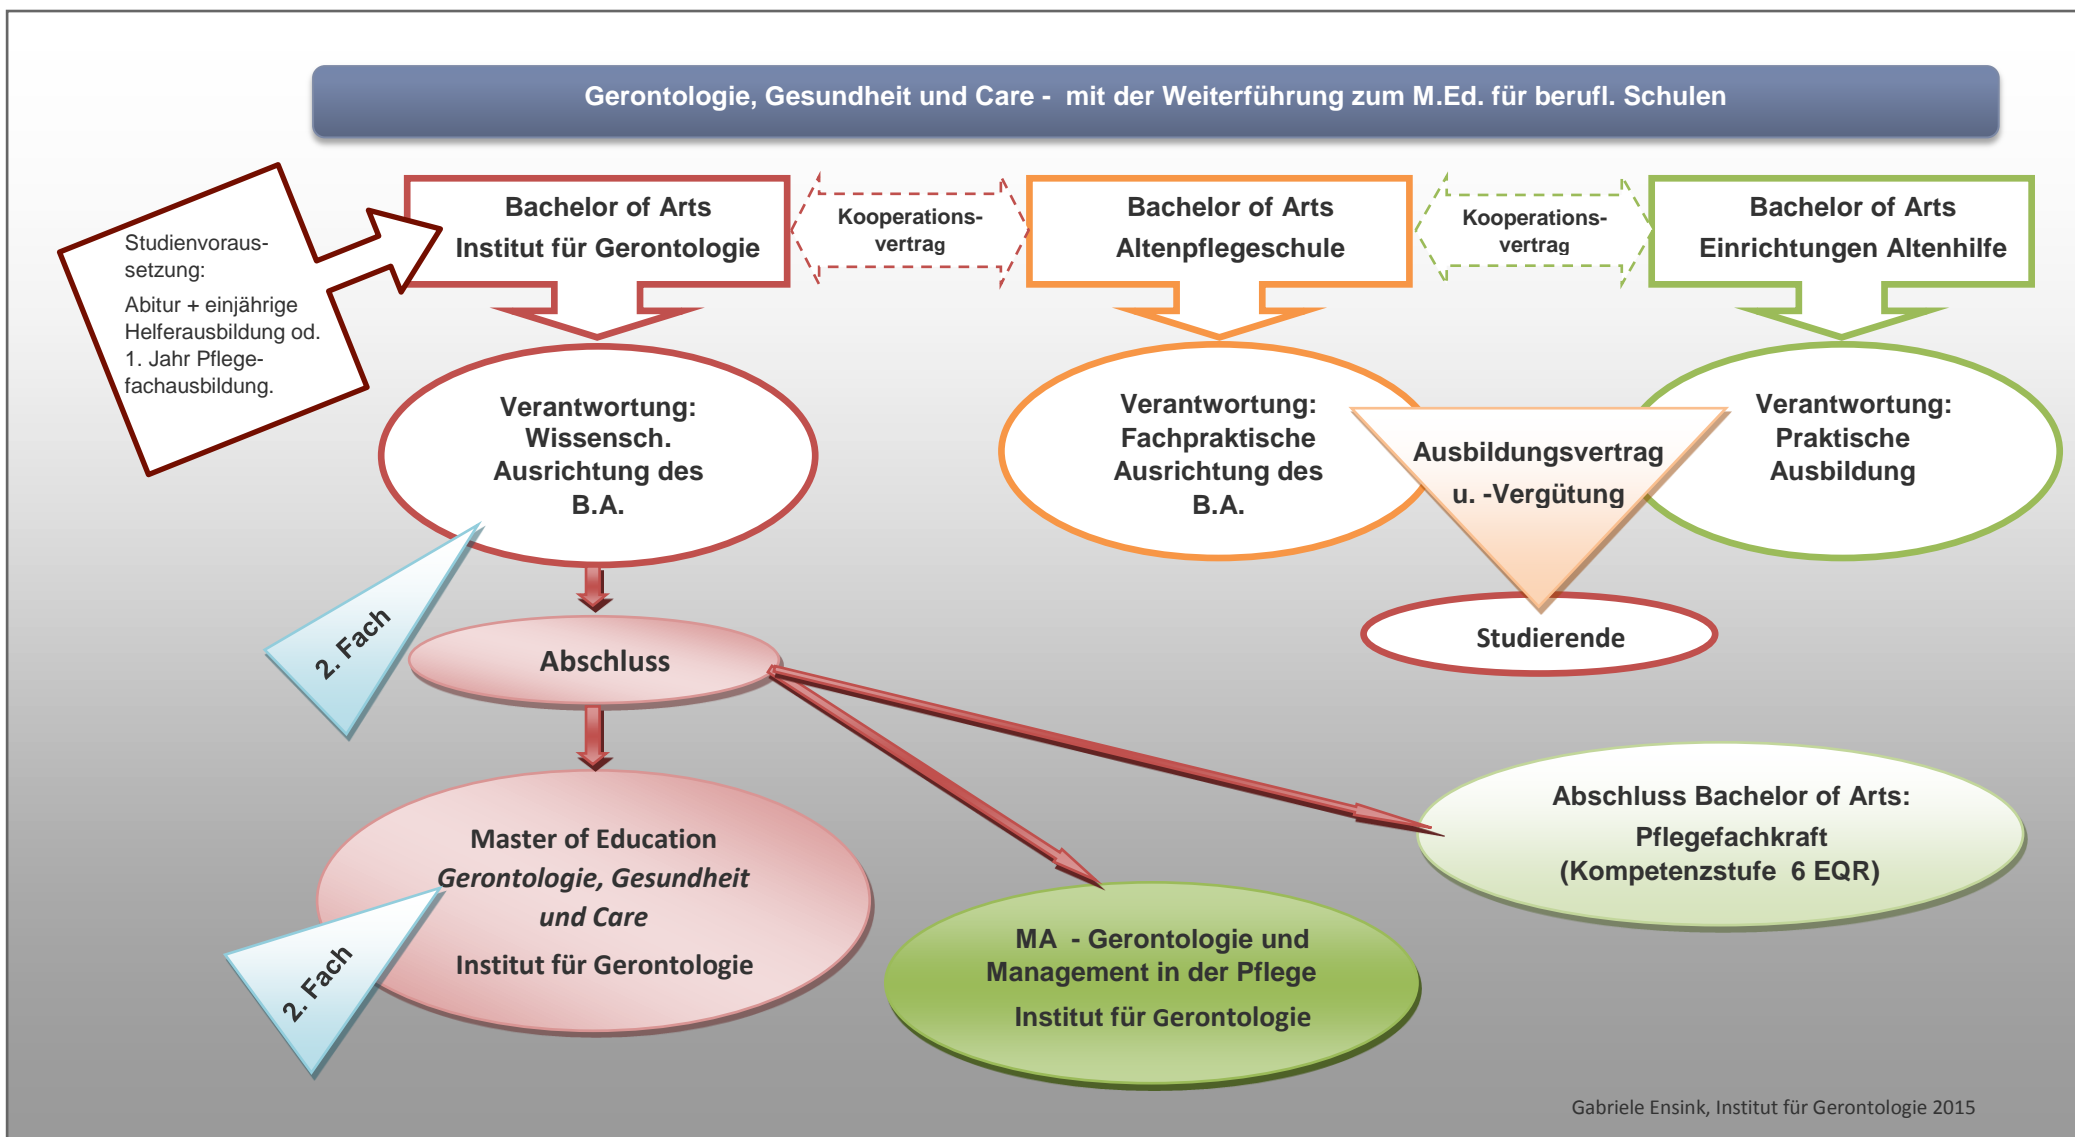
Gerontologie, Gesundheit und Care - mit der Weiterführung zum M.Ed. für berufl. Schulen

Studienvoraussetzung:

Abitur + einjährige Helferausbildung od. 1. Jahr Pflegefachausbildung.

Bachelor of Arts
Institut für Gerontologie

Kooperationsvertrag

Bachelor of Arts
Altenpflegeschule

Kooperationsvertrag

Bachelor of Arts
Einrichtungen Altenhilfe

Verantwortung: Wissensch. Ausrichtung des B.A.

Verantwortung: Fachpraktische Ausrichtung des B.A.

Ausbildungsvertrag u. -Vergütung

Verantwortung: Praktische Ausbildung

Studierende

2. Fach

Abschluss

Master of Education
*Gerontologie, Gesundheit und Care*
Institut für Gerontologie

2. Fach

MA - Gerontologie und Management in der Pflege
Institut für Gerontologie

Abschluss Bachelor of Arts:
Pflegefachkraft
(Kompetenzstufe 6 EQR)

Gabriele Ensink, Institut für Gerontologie 2015